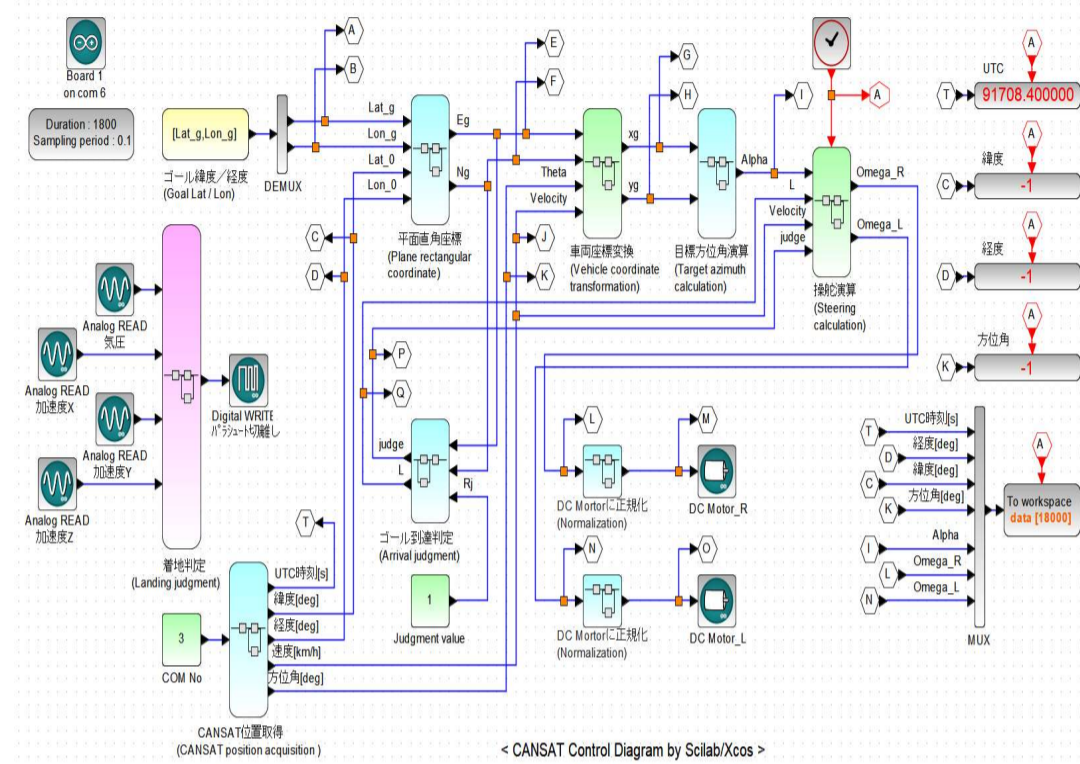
Board 1
on com 6

Duration : 1800
Sampling period : 0.1

[Lat_g,Lon_g]
ゴール緯度／経度
(Goal Lat / Lon)

DEMUX

A
B

Lat_g
Lon_g
Lat_0
Lon_0

Eg
Ng

平面直角座標
(Plane rectangular coordinate)

C
D

E
F

Theta
Velocity

xg
yg

車両座標変換
(Vehicle coordinate transformation)

J
K

G
H

Alpha

目標方位角演算
(Target azimuth calculation)

I

A

L
Velocity
judge

Omega_R
Omega_L

操舵演算
(Steering calculation)

A
T
UTC
91708.400000

A
緯度
C
-1

A
経度
D
-1

A
方位角
K
-1

Analog READ
気圧

Analog READ
加速度X

Analog READ
加速度Y

Analog READ
加速度Z

Digital WRITE
パラシュート切離し

着地判定
(Landing judgment)

P
Q

judge
L
Rj

ゴール到達判定
(Arrival judgment)

1
Judgment value

T

UTC時刻[s]
緯度[deg]
経度[deg]
速度[km/h]
方位角[deg]

3
COM No

CANSAT位置取得
(CANSAT position acquisition )

L
M

DC Mortorに正規化
(Normalization)

DC Motor_R

N
O

DC Mortorに正規化
(Normalization)

DC Motor_L

T
UTC時刻[s]
D
経度[deg]
C
緯度[deg]
K
方位角[deg]
I
Alpha
L
Omega_R
N
Omega_L

MUX

A
To workspace
data [18000]

< CANSAT Control Diagram by Scilab/Xcos >